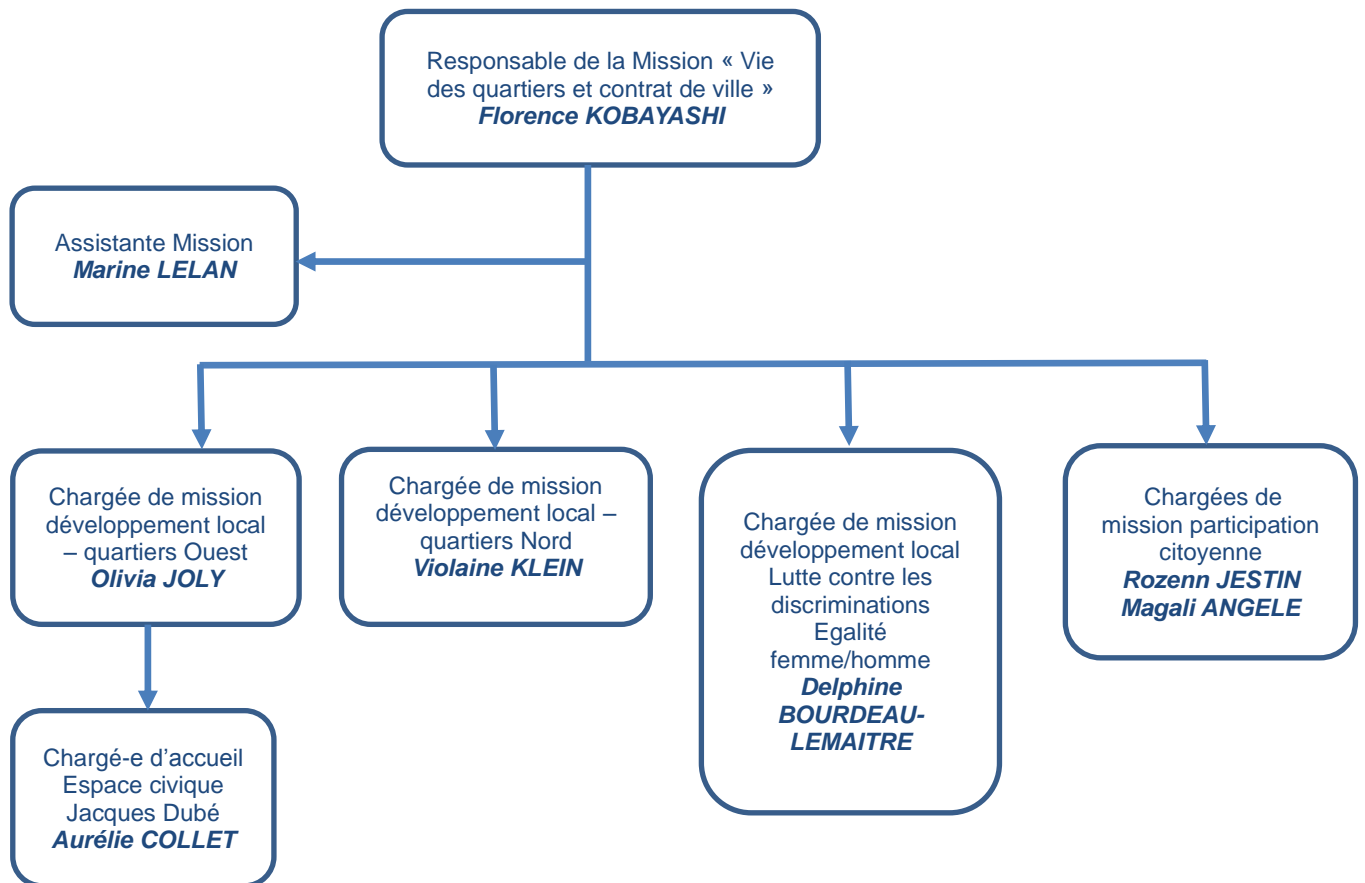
Responsable de la Mission « Vie des quartiers et contrat de ville »
Florence KOBAYASHI

Assistante Mission
Marine LELAN

Chargée de mission développement local – quartiers Ouest
Olivia JOLY

Chargée de mission développement local – quartiers Nord
Violaine KLEIN

Chargée de mission développement local Lutte contre les discriminations Egalité femme/homme
Delphine BOURDEAU-LEMAITRE

Chargées de mission participation citoyenne
Rozenn JESTIN
Magali ANGELE

Chargé-e d'accueil Espace civique Jacques Dubé
Aurélie COLLET